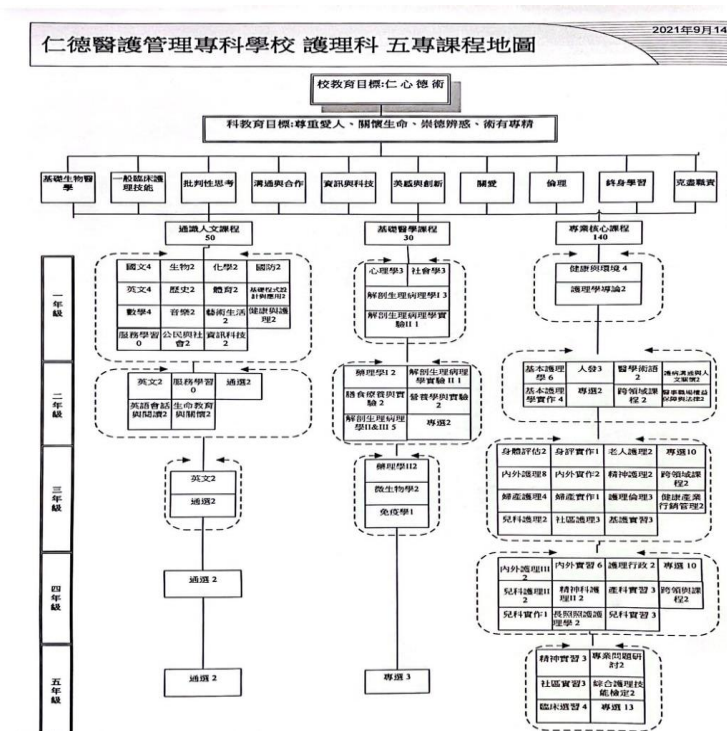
2021年9月14

仁德醫護管理專科學校 護理科 五專課程地圖

校教育目標:仁 心 德 術

科教育目標:尊重愛人、關懷生命、崇德辨惑、術有專精

基礎生物醫學

一般臨床護理技能

批判性思考

溝通與合作

資訊與科技

美感與創新

關愛

倫理

終身學習

克盡職責

通識人文課程
50

基礎醫學課程
30

專業核心課程
140

一年級

國文4 | 生物2 | 化學2 | 國防2
英文4 | 歷史2 | 體育2 | 基礎程式設計與應用2
數學4 | 音樂2 | 藝術生活2 | 健康與護理2
服務學習0 | 公民與社會2 | 資訊科技2

心理學3 | 社會學3
解剖生理病理學I 3
解剖生理病理學實驗II 1

健康與環境 4
護理學導論2

二年級

英文2 | 服務學習0 | 通選2
英語會話與閱讀2 | 生命教育與關懷2

藥理學I 2 | 解剖生理病理學實驗II 1
膳食療養與實驗2 | 營養學與實驗2
解剖生理病理學II&III 5 | 專選2

基本護理學 6 | 人發3 | 醫學術語2 | 護病溝通與人文關懷2
基本護理學實作 4 | 專選2 | 跨領域課程 2 | 醫事職場倫理與法律2

三年級

英文2
通選2

藥理學II2
微生物學2
免疫學1

身體評估2 | 身評實作1 | 老人護理2 | 專選10
內外護理8 | 內外實作2 | 精神護理2 | 跨領域課程2
婦產護理4 | 婦產實作1 | 護理倫理3 | 健康產業行銷管理2
兒科護理2 | 社區護理3 | 基護實習3

四年級

通選 2

內外護理III 2 | 內外實習 6 | 護理行政 2 | 專選 10
兒科護理II 2 | 精神科護理II 2 | 產科實習 3 | 跨領域課程2
兒科實作1 | 長照與護理學2 | 兒科實習 3

五年級

通選 2

專選 3

精神實習 3 | 專業問題研討2
社區實習3 | 綜合護理技能檢定2
臨床選習 4 | 專選 13